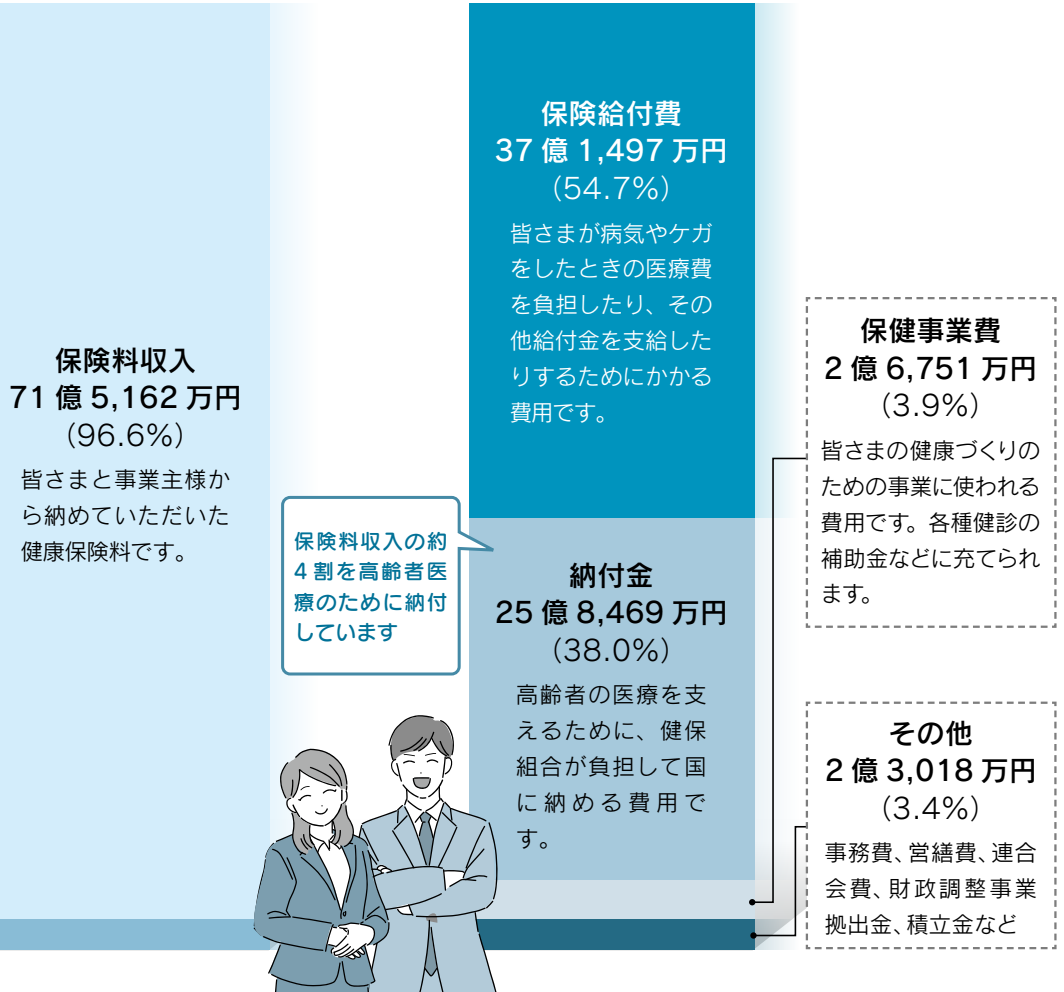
保険料収入
71 億 5,162 万円
(96.6%)
皆さまと事業主様から納めていただいた健康保険料です。

保険料収入の約4割を高齢者医療のために納付しています

保険給付費
37 億 1,497 万円
(54.7%)
皆さまが病気やケガをしたときの医療費を負担したり、その他給付金を支給したりするためにかかる費用です。

納付金
25 億 8,469 万円
(38.0%)
高齢者の医療を支えるために、健保組合が負担して国に納める費用です。

保健事業費
2 億 6,751 万円
(3.9%)
皆さまの健康づくりのための事業に使われる費用です。各種健診の補助金などに充てられます。

その他
2 億 3,018 万円
(3.4%)
事務費、営繕費、連合会費、財政調整事業拠出金、積立金など